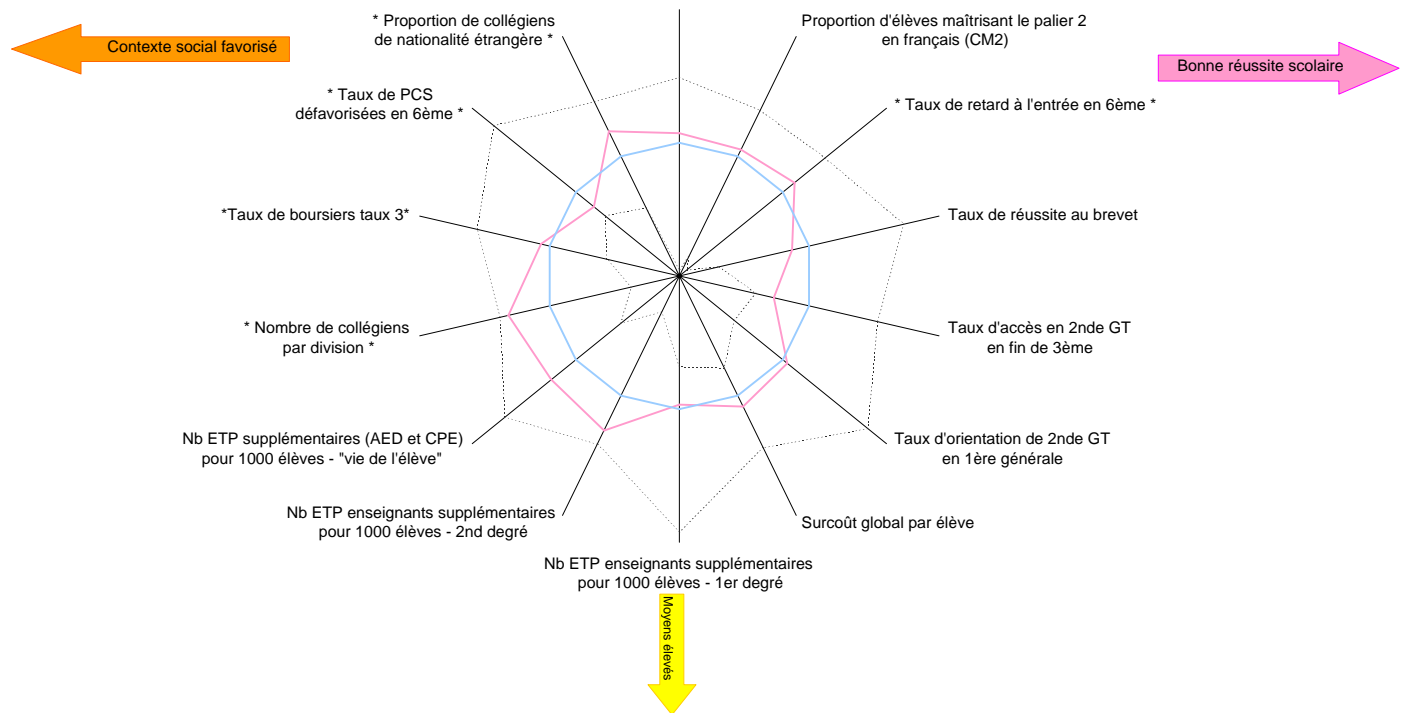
Contexte social favorisé

* Proportion de collégiens de nationalité étrangère *

Proportion d'élèves maîtrisant le palier 2 en français (CM2)

Bonne réussite scolaire

* Taux de PCS défavorisées en 6ème *

* Taux de retard à l'entrée en 6ème *

*Taux de boursiers taux 3*

Taux de réussite au brevet

* Nombre de collégiens par division *

Taux d'accès en 2nde GT en fin de 3ème

Nb ETP supplémentaires (AED et CPE) pour 1000 élèves - "vie de l'élève"

Taux d'orientation de 2nde GT en 1ère générale

Nb ETP enseignants supplémentaires pour 1000 élèves - 2nd degré

Surcoût global par élève

Nb ETP enseignants supplémentaires pour 1000 élèves - 1er degré

Moyens élevés